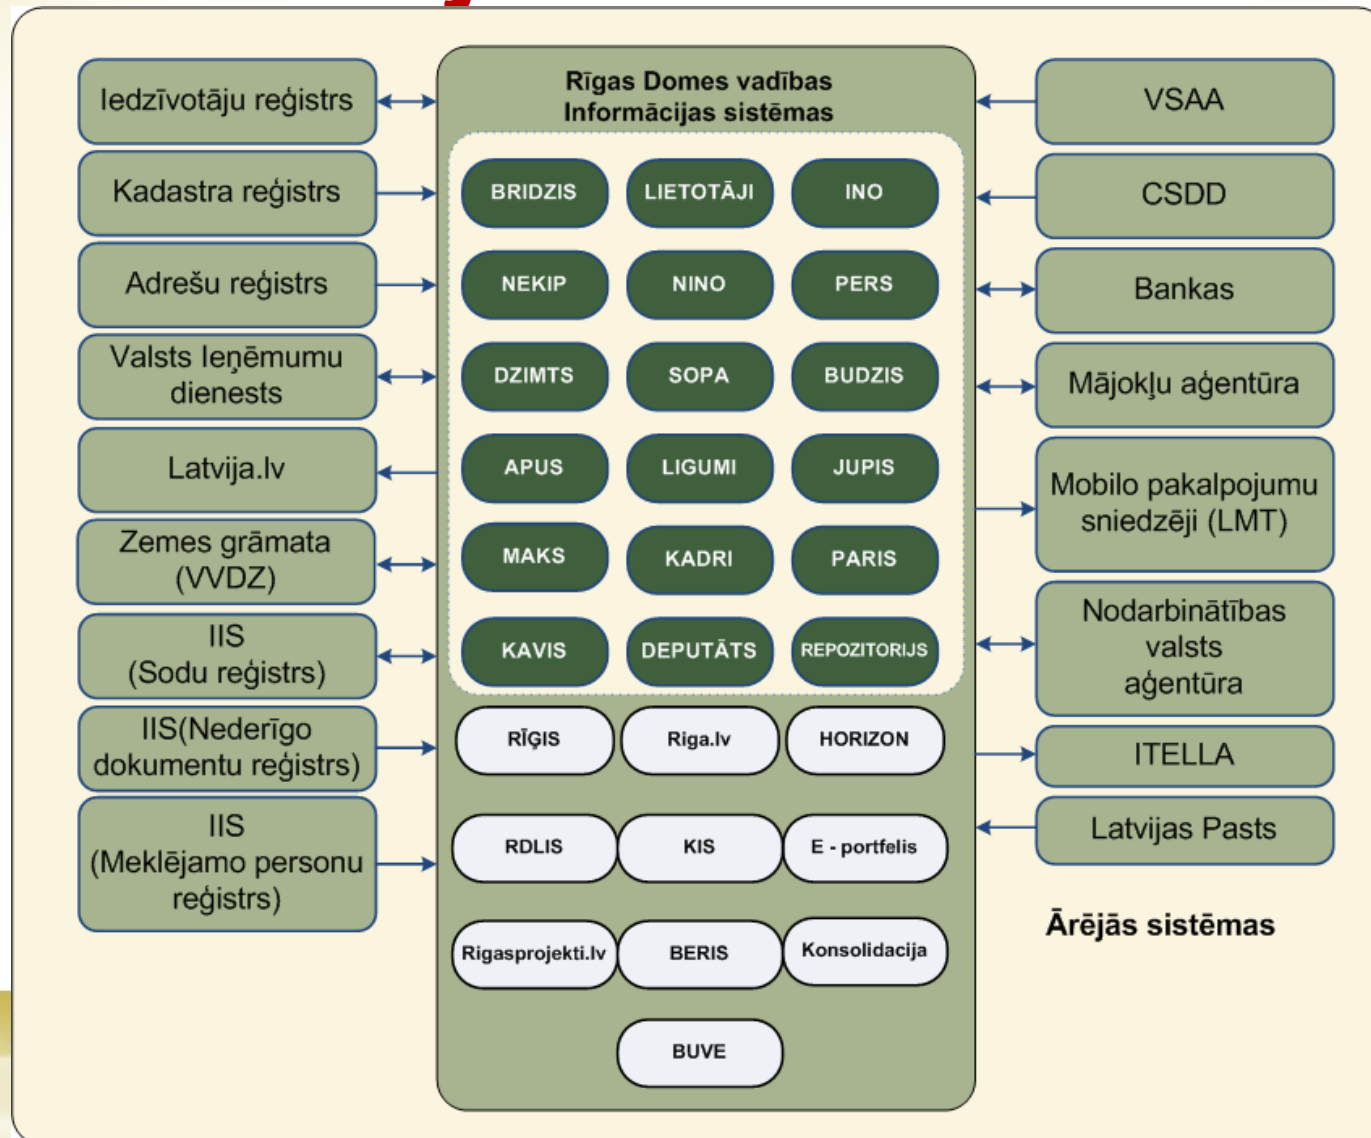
Iedzīvotāju reģistrs

Kadastra reģistrs

Adrešu reģistrs

Valsts Ieņēmumu dienests

Latvija.lv

Zemes grāmata (VVDZ)

IIS (Sodu reģistrs)

IIS(Nederīgo dokumentu reģistrs)

IIS (Meklējamo personu reģistrs)

Rīgas Domes vadības Informācijas sistēmas

BRIDZIS
LIETOTĀJI
INO
NEKIP
NINO
PERS
DZIMTS
SOPA
BUDZIS
APUS
LIGUMI
JUPIS
MAKS
KADRI
PARIS
KAVIS
DEPUTĀTS
REPOZITORIJS

RĪGIS
Riga.lv
HORIZON
RDLIS
KIS
E - portfelis
Rigasprojekti.lv
BERIS
Konsolidacija
BUVE

VSAA

CSDD

Bankas

Mājokļu aģentūra

Mobilo pakalpojumu sniedzēji (LMT)

Nodarbinātības valsts aģentūra

ITELLA

Latvijas Pasts

Ārējās sistēmas